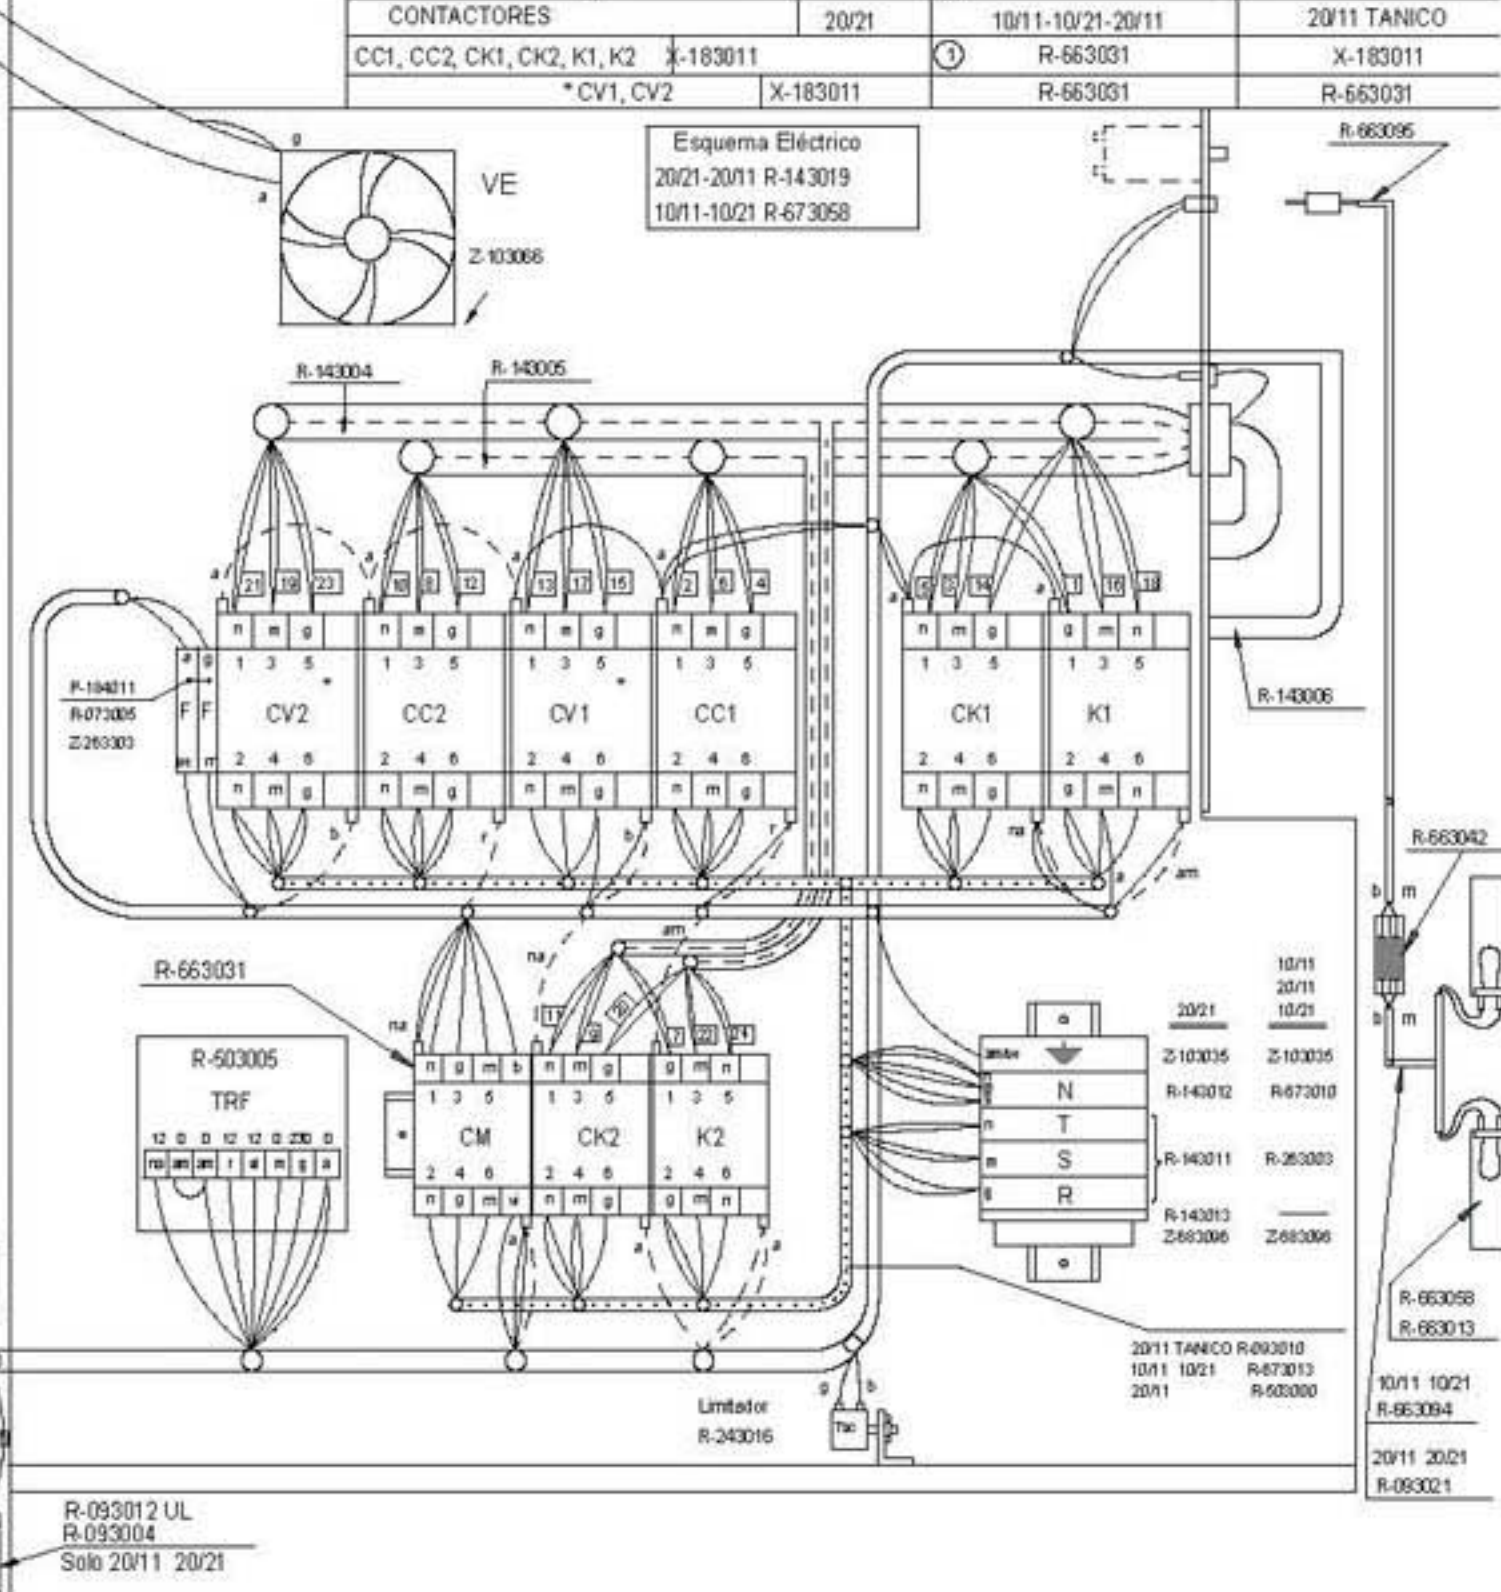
| CONTACTORES | | 20/21 | 10/11-10/21-20/11 | 20/11 TANICO |
|---|---|---|---|---|
| CC1, CC2, CK1, CK2, K1, K2 | X-183011 | | ① R-663031 | X-183011 |
| *CV1, CV2 | X-183011 | | R-663031 | R-663031 |

Esquema Eléctrico
20/21-20/11 R-143019
10/11-10/21 R-673058

VE
Z-103066
g
a

R-663095

R-143004
R-143005

a 21 19 23
a 10 8 12
a 13 17 15
a 2 6 4
a 5 9 14
a 11 16 18

n m g
1 3 5
CV2
2 4 6
n m g

n m g
1 3 5
CC2
2 4 6
n m g

n m g
1 3 5
CV1
2 4 6
n m g

n m g
1 3 5
CC1
2 4 6
n m g

n m g
1 3 5
CK1
2 4 6
n m g

g m n
1 3 5
K1
2 4 6
g m n

F-104011
R-073005
Z-263303
F F

R-143006

R-663042
b m
b m

R-663031
na
am

R-503005
TRF
12 0 0 12 12 0 230 0
na am am r a m g a

1 17 9 20
7 22 24
n g m b
1 3 5
CM
2 4 6
n g m u

n m g
1 3 5
CK2
2 4 6
n m g

g m n
1 3 5
K2
2 4 6
g m n

o
amb/ve
N
T
S
R
o

20/21 | 10/11 20/11 10/21
Z-103035 | Z-103035
R-143012 | R-673010
R-143011 | R-263303
R-143013 | —
Z-663096 | Z-663096

R-663058
R-663013

20/11 TANICO R-093010
10/11 10/21 R-673013
20/11 R-503000

10/11 10/21
R-663094
20/11 20/21
R-093021

Limitador
R-243016
g b
Tsc

R-093012 UL
R-093004
Solo 20/11 20/21